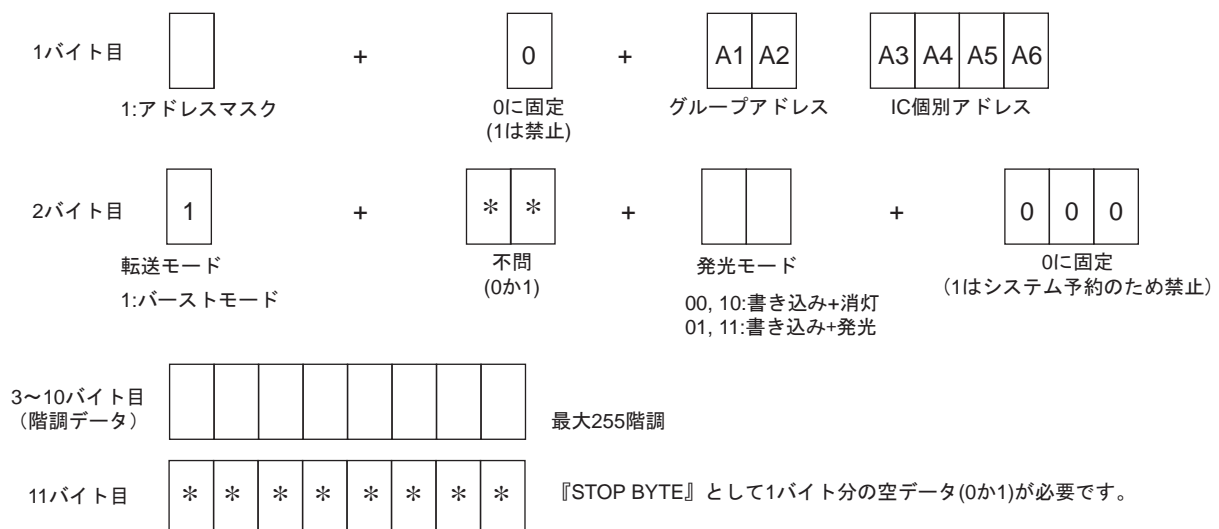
1バイト目 + 0 + A1 A2 A3 A4 A5 A6

1:アドレスマスク

0に固定
(1は禁止)

グループアドレス

IC個別アドレス

2バイト目 1 + ＊ ＊ + + 0 0 0

転送モード
1:バーストモード

不問
(0か1)

発光モード
00, 10:書き込み+消灯
01, 11:書き込み+発光

0に固定
（1はシステム予約のため禁止）

3〜10バイト目
（階調データ）

最大255階調

11バイト目 ＊ ＊ ＊ ＊ ＊ ＊ ＊ ＊

『STOP BYTE』として1バイト分の空データ(0か1)が必要です。